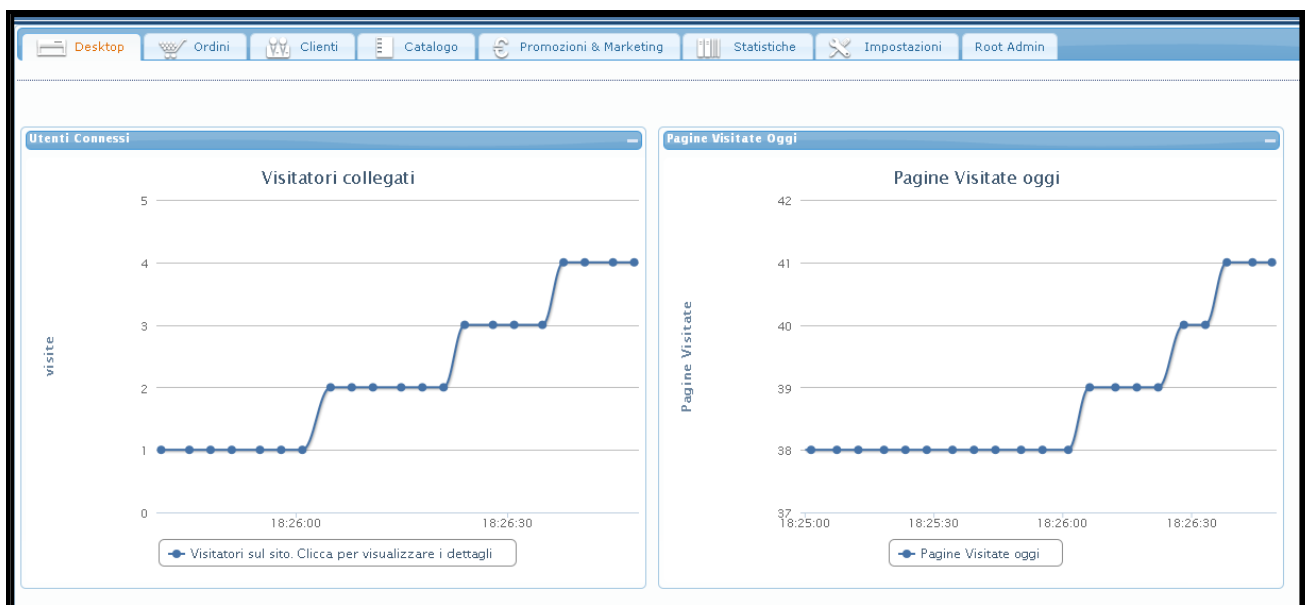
Desktop | Ordini | Clienti | Catalogo | Promozioni & Marketing | Statistiche | Impostazioni | Root Admin

Utenti Connessi

Visitatori collegati

visite

5
4
3
2
1
0

18:26:00
18:26:30

Visitatori sul sito. Clicca per visualizzare i dettagli

Pagine Visitate Oggi

Pagine Visitate oggi

Pagine Visitate

42
41
40
39
38
37

18:25:00
18:25:30
18:26:00
18:26:30

Pagine Visitate oggi